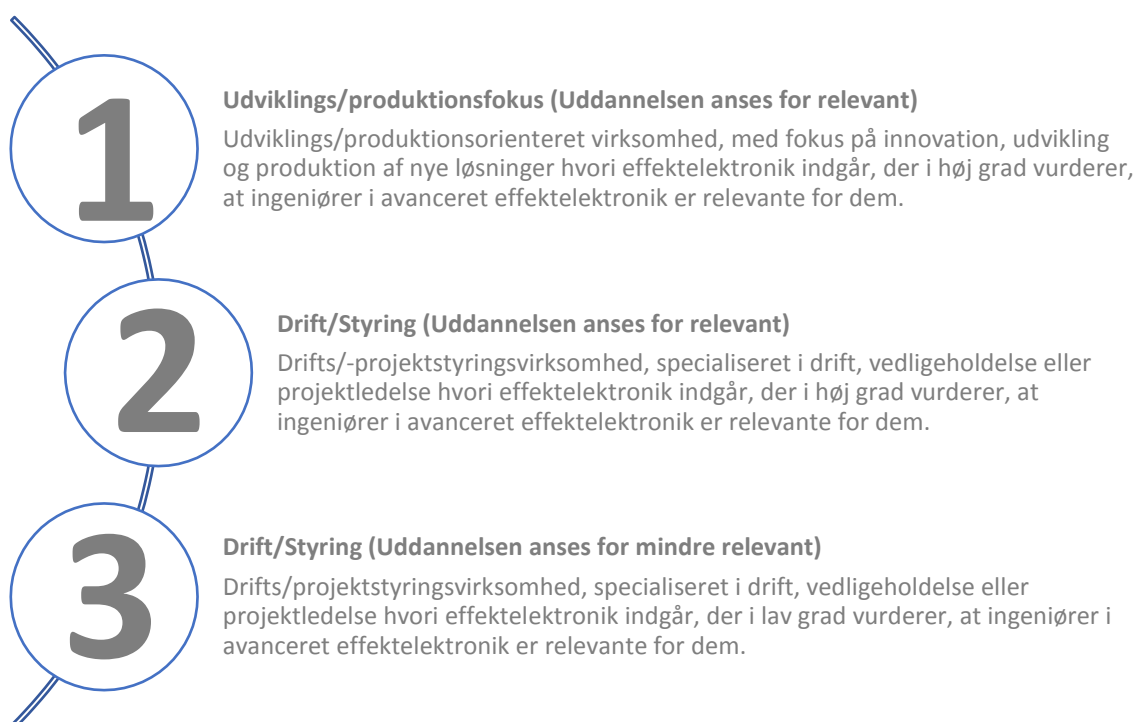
1

Udviklings/produktionsfokus (Uddannelsen anses for relevant)

Udviklings/produktionsorienteret virksomhed, med fokus på innovation, udvikling og produktion af nye løsninger hvori effektelektronik indgår, der i høj grad vurderer, at ingeniører i avanceret effektelektronik er relevante for dem.

2

Drift/Styring (Uddannelsen anses for relevant)

Drifts/-projektstyringsvirksomhed, specialiseret i drift, vedligeholdelse eller projektledelse hvori effektelektronik indgår, der i høj grad vurderer, at ingeniører i avanceret effektelektronik er relevante for dem.

3

Drift/Styring (Uddannelsen anses for mindre relevant)

Drifts/projektstyringsvirksomhed, specialiseret i drift, vedligeholdelse eller projektledelse hvori effektelektronik indgår, der i lav grad vurderer, at ingeniører i avanceret effektelektronik er relevante for dem.